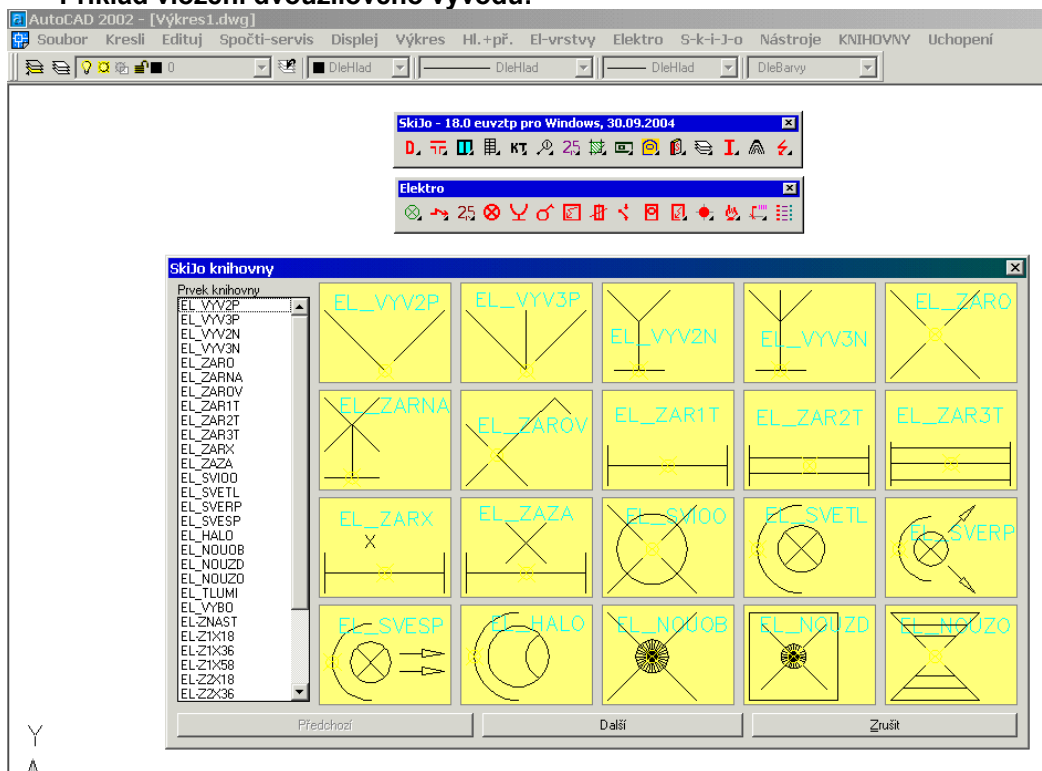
AutoCAD 2002 - [Výkres1.dwg]

Soubor Kresli Edituj Spočti-servis Displej Výkres Hl.+př. El-vrstvy Elektro S-k-i-J-o Nástroje KNIHOVNY Uchopení

0 DleHlad DleHlad DleHlad DleBarvy

SkiJo - 18.0 euvztp pro Windows, 30.09.2004

KT 25

Elektro

25

SkiJo knihovny

Prvek knihovny

EL_VYV2P
EL_VYV3P
EL_VYV2N
EL_VYV3N
EL_ZARO
EL_ZARNA
EL_ZAROV
EL_ZAR1T
EL_ZAR2T
EL_ZAR3T
EL_ZARX
EL_ZAZA
EL_SVIOO
EL_SVETL
EL_SVERP
EL_SVESP
EL_HALO
EL_NOUOB
EL_NOUZD
EL_NOUZO
EL_TLUMI
EL_VYBO
EL-ZNAST
EL-Z1X18
EL-Z1X36
EL-Z1X58
EL-Z2X18
EL-Z2X36

EL_VYV2P | EL_VYV3P | EL_VYV2N | EL_VYV3N | EL_ZARO
EL_ZARNA | EL_ZAROV | EL_ZAR1T | EL_ZAR2T | EL_ZAR3T
EL_ZARX | EL_ZAZA | EL_SVIOO | EL_SVETL | EL_SVERP
EL_SVESP | EL_HALO | EL_NOUOB | EL_NOUZD | EL_NOUZO

Předchozí Další Zrušit